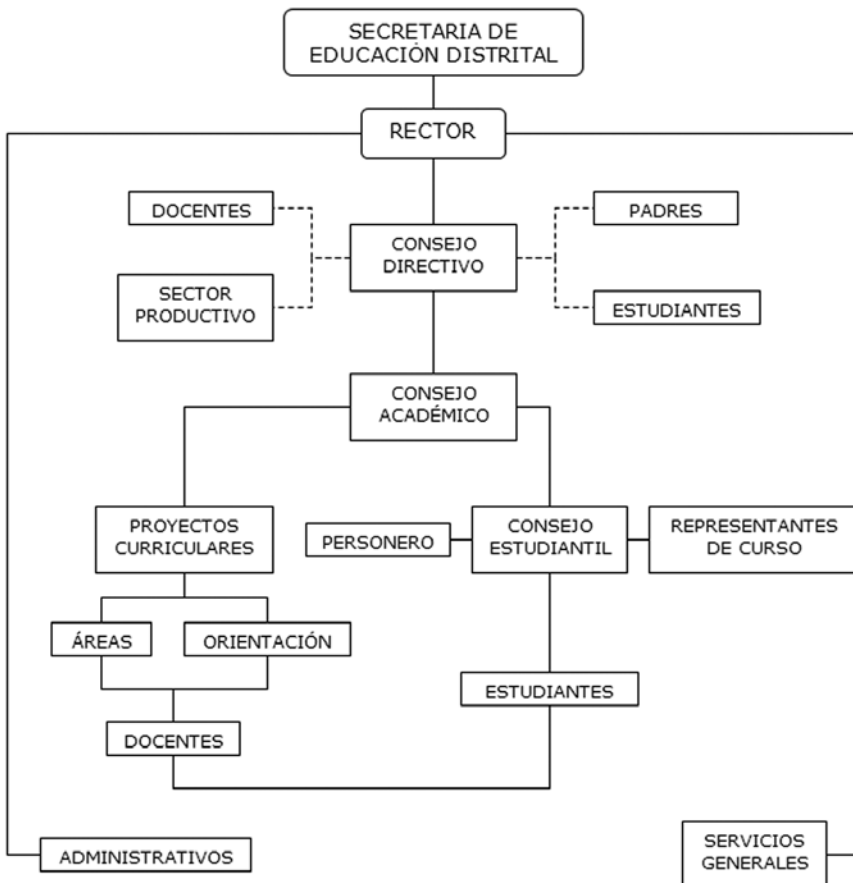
SECRETARIA DE EDUCACIÓN DISTRITAL

RECTOR

DOCENTES

SECTOR PRODUCTIVO

CONSEJO DIRECTIVO

PADRES

ESTUDIANTES

CONSEJO ACADÉMICO

PROYECTOS CURRICULARES

PERSONERO

CONSEJO ESTUDIANTIL

REPRESENTANTES DE CURSO

ÁREAS

ORIENTACIÓN

ESTUDIANTES

DOCENTES

ADMINISTRATIVOS

SERVICIOS GENERALES